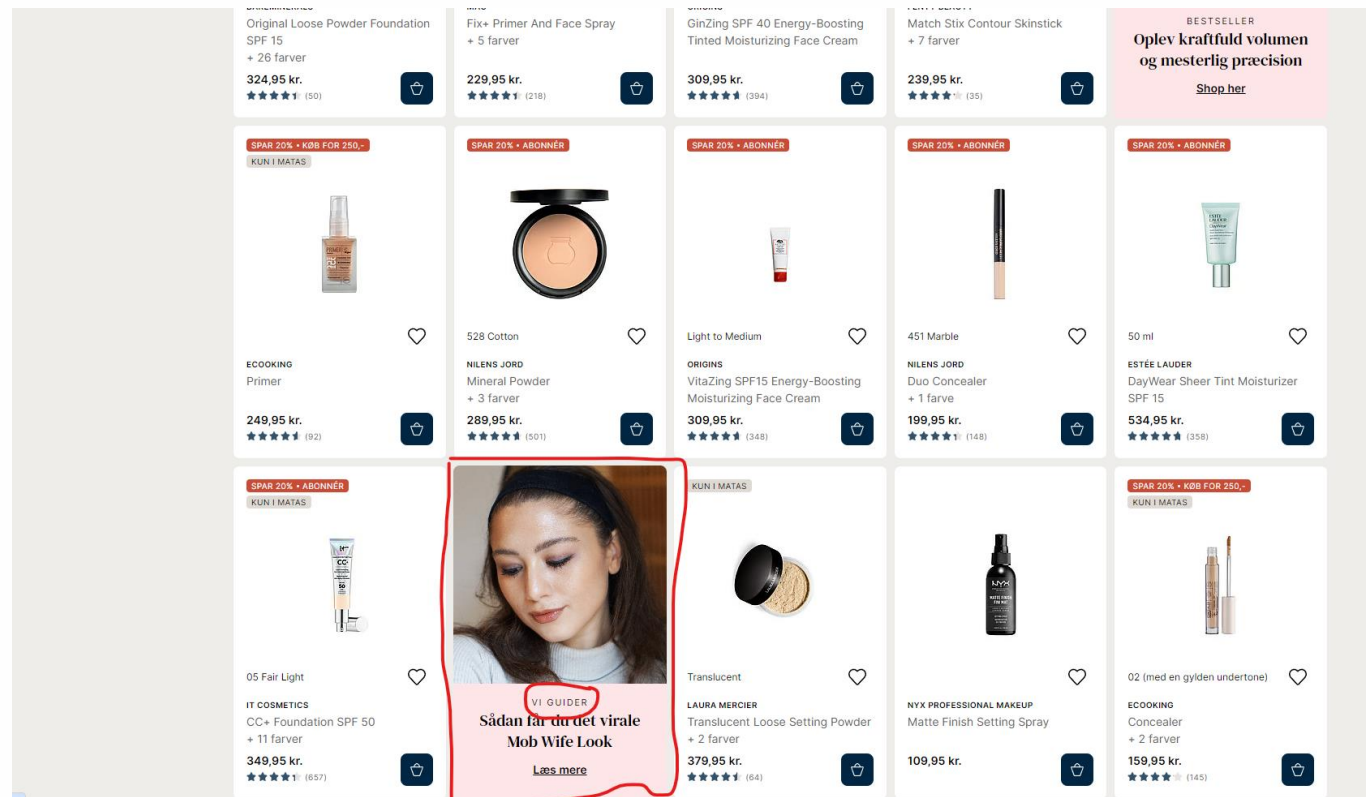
Original Loose Powder Foundation SPF 15
+ 26 farver
324,95 kr.
(50)

Fix+ Primer And Face Spray
+ 5 farver
229,95 kr.
(218)

GinZing SPF 40 Energy-Boosting Tinted Moisturizing Face Cream
309,95 kr.
(394)

Match Stix Contour Skinstick
+ 7 farver
239,95 kr.
(35)

BESTSELLER
Oplev kraftfuld volumen og mesterlig præcision
Shop her

SPAR 20% • KØB FOR 250,-
KUN I MATAS
ECOOKING
Primer
249,95 kr.
(92)

SPAR 20% • ABONNÉR
528 Cotton
NILENS JORD
Mineral Powder
+ 3 farver
289,95 kr.
(501)

SPAR 20% • ABONNÉR
Light to Medium
ORIGINS
VitaZing SPF15 Energy-Boosting Moisturizing Face Cream
309,95 kr.
(348)

SPAR 20% • ABONNÉR
451 Marble
NILENS JORD
Duo Concealer
+ 1 farve
199,95 kr.
(148)

SPAR 20% • ABONNÉR
50 ml
ESTÉE LAUDER
DayWear Sheer Tint Moisturizer SPF 15
534,95 kr.
(358)

SPAR 20% • ABONNÉR
KUN I MATAS
05 Fair Light
IT COSMETICS
CC+ Foundation SPF 50
+ 11 farver
349,95 kr.
(657)

VI GUIDER
Sådan får du det virale Mob Wife Look
Læs mere

KUN I MATAS
Translucent
LAURA MERCIER
Translucent Loose Setting Powder
+ 2 farver
379,95 kr.
(64)

NYX PROFESSIONAL MAKEUP
Matte Finish Setting Spray
109,95 kr.

SPAR 20% • KØB FOR 250,-
KUN I MATAS
02 (med en gylden undertone)
ECOOKING
Concealer
+ 2 farver
159,95 kr.
(145)